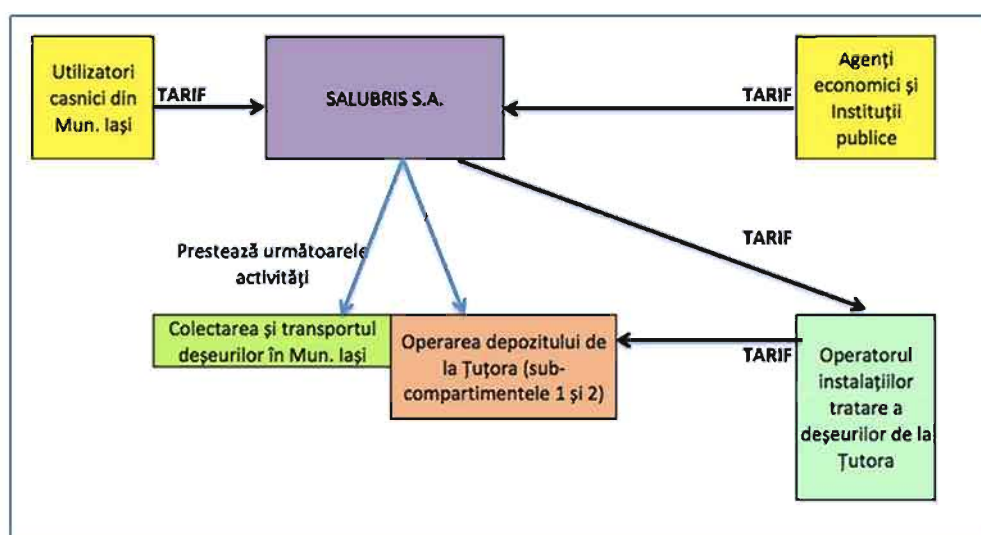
Utilizatori casnici din Mun. Iași

TARIF

SALUBRIS S.A.

TARIF

Agenți economici și Instituții publice

Prestează următoarele activități

TARIF

Colectarea și transportul deșeurilor în Mun. Iași

Operarea depozitului de la Țuțora (subcompartimentele 1 și 2)

TARIF

Operatorul instalațiilor tratare a deșeurilor de la Țutora